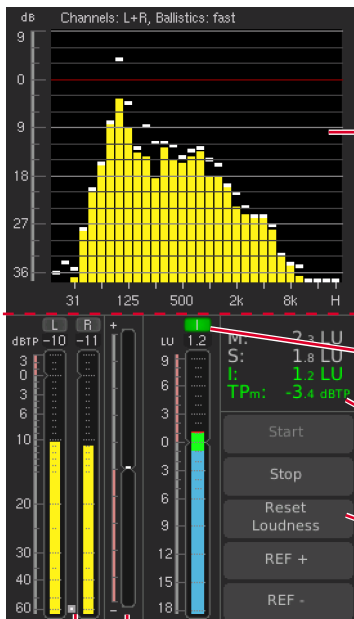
dB Channels: L+R, Ballistics: fast

9
0
9
18
27
36

31 125 500 2k 8k H

L R
dBTP -10 -11
3
0
3
6
10
20
30
40
60

+
-

I
LU 1.2
12
9
6
3
0
3
6
9
12
15
18

M: 2.3 LU
S: 1.8 LU
I: 1.2 LU
TPm: -3.4 dBTP

Start
Stop
Reset Loudness
REF +
REF -